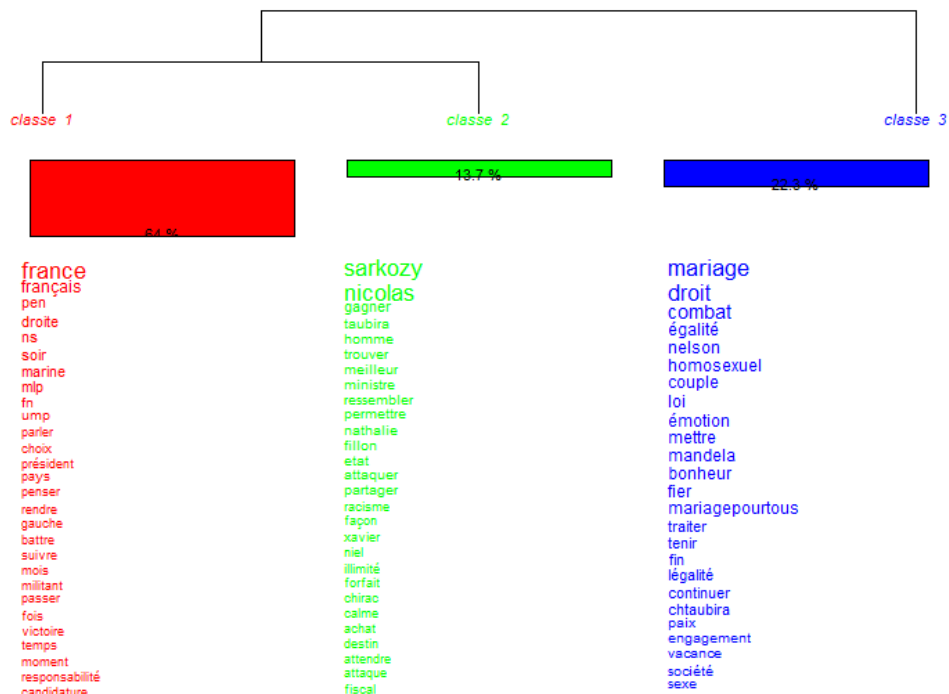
classe 1

64 %

france
français
pen
droite
ns
soir
marine
mlp
fn
ump
parler
choix
président
pays
penser
rendre
gauche
battre
suivre
mois
militant
passer
fois
victoire
temps
moment
responsabilité
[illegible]

classe 2

13.7 %

sarkozy
nicolas
gagner
taubira
homme
trouver
meilleur
ministre
ressembler
permettre
nathalie
fillon
etat
attaquer
partager
racisme
façon
xavier
niel
illimité
forfait
chirac
calme
achat
destin
attendre
attaque
fiscal

classe 3

22.3 %

mariage
droit
combat
égalité
nelson
homosexuel
couple
loi
émotion
mettre
mandela
bonheur
fier
mariagepourtous
traiter
tenir
fin
légalité
continuer
chtaubira
paix
engagement
vacance
société
sexe